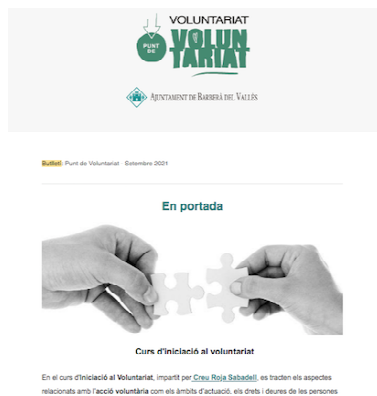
VOLUNTARIAT
PUNT DE
VOLUN TARIAT

AJUNTAMENT DE BARBERÀ DEL VALLÈS

Butlletí Punt de Voluntariat · Setembre 2021

En portada

Curs d'iniciació al voluntariat

En el curs d'Iniciació al Voluntariat, impartit per Creu Roja Sabadell, es tracten els aspectes relacionats amb l'acció voluntària com els àmbits d'actuació, els drets i deures de les persones